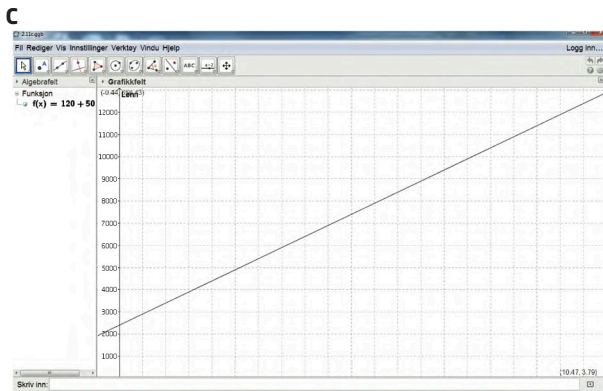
C

2.1c.ggb

Fil Rediger Vis Innstillinger Verktøy Vindu Hjelp

Logg inn...

ABC

Algebrafelt

Grafikkfelt

Funksjon

$f(x) = 120 + 50$

(-0.44, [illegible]) Lønn

12000

11000

10000

9000

8000

7000

6000

5000

4000

3000

2000

1000

(10.47, 3.79)

Skriv inn: